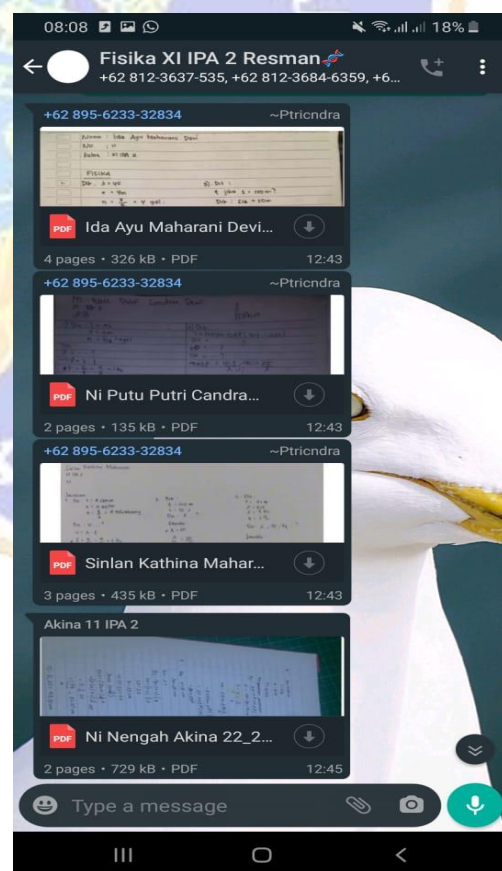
08:08
18%
Fisika XI IPA 2 Resman
+62 812-3637-535, +62 812-3684-6359, +6...

+62 895-6233-32834 ~Ptricndra
Nama : Ida Ayu Maharani Devi
Kelas : XI IPA 2
Fisika
PDF Ida Ayu Maharani Devi...
4 pages • 326 kB • PDF 12:43

+62 895-6233-32834 ~Ptricndra
PDF Ni Putu Putri Candra...
2 pages • 135 kB • PDF 12:43

+62 895-6233-32834 ~Ptricndra
PDF Sinlan Kathina Mahar...
3 pages • 435 kB • PDF 12:43

Akina 11 IPA 2
PDF Ni Nengah Akina 22_2...
2 pages • 729 kB • PDF 12:45

Type a message